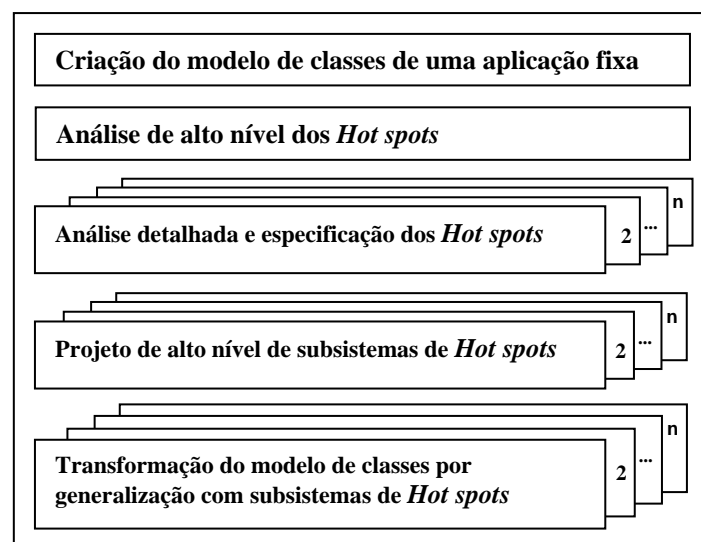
Criação do modelo de classes de uma aplicação fixa

Análise de alto nível dos *Hot spots*

Análise detalhada e especificação dos *Hot spots*

2

...

n

Projeto de alto nível de subsistemas de *Hot spots*

2

...

n

Transformação do modelo de classes por generalização com subsistemas de *Hot spots*

2

...

n